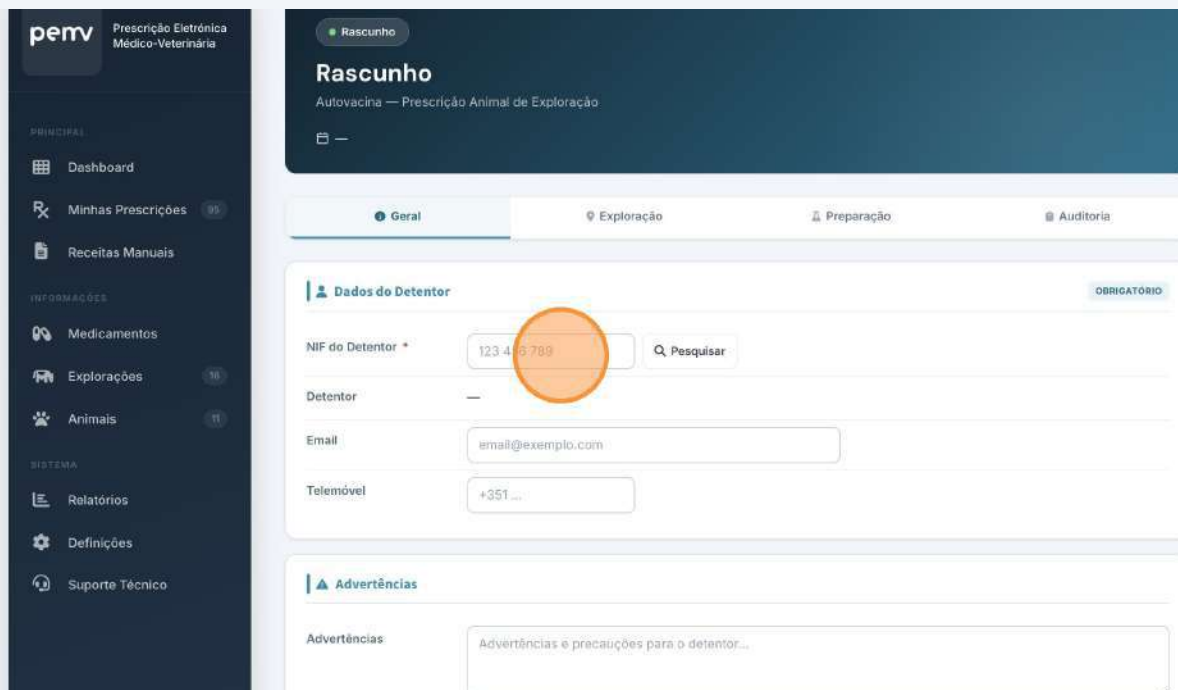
pemv Prescrição Eletrónica Médico-Veterinária

PRINCIPAL

Dashboard

Minhas Prescrições 95

Receitas Manuais

INFORMAÇÕES

Medicamentos

Explorações 16

Animais 11

SISTEMA

Relatórios

Definições

Suporte Técnico

Rascunho

Rascunho

Autovacina — Prescrição Animal de Exploração

—

Geral

Exploração

Preparação

Auditoria

Dados do Detentor

OBRIGATÓRIO

NIF do Detentor *

123 4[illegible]6 789

Pesquisar

Detentor

—

Email

email@exemplo.com

Telemóvel

+351 ...

Advertências

Advertências

Advertências e precauções para o detentor...